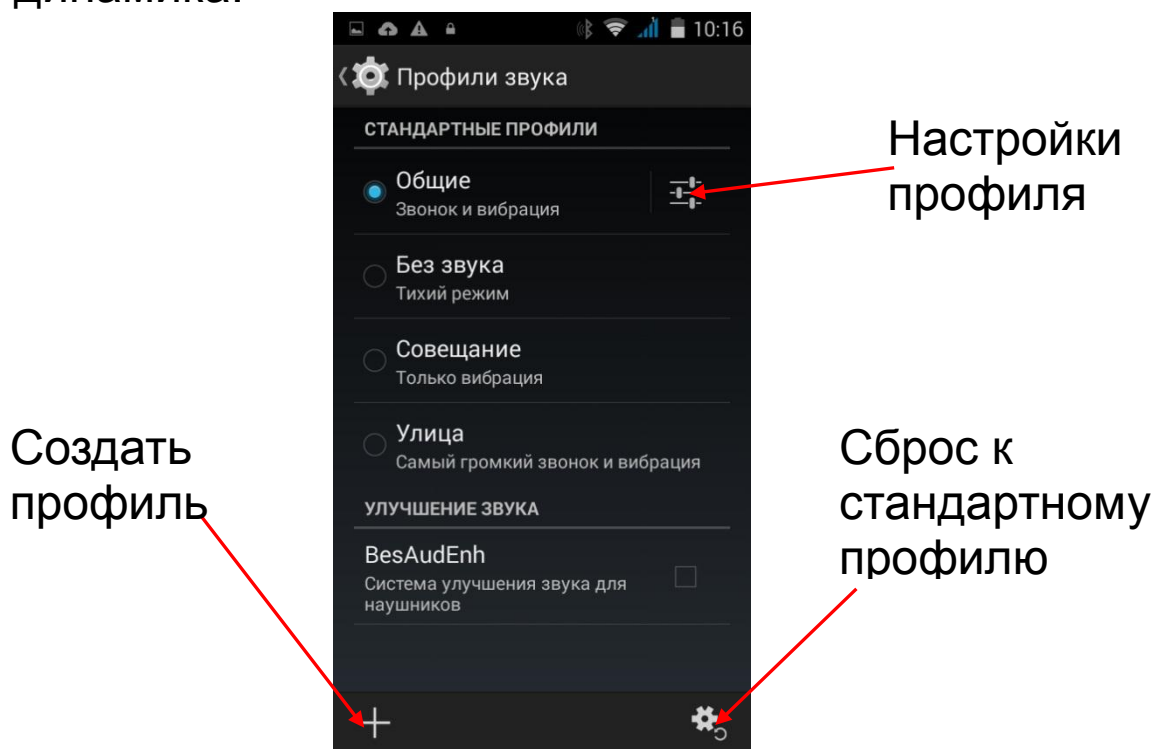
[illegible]

10:16

Профили звука

СТАНДАРТНЫЕ ПРОФИЛИ

Настройки профиля

Общие
Звонок и вибрация

Без звука
Тихий режим

Совещание
Только вибрация

Улица
Самый громкий звонок и вибрация

УЛУЧШЕНИЕ ЗВУКА

BesAudEnh
Система улучшения звука для наушников

Создать профиль

Сброс к стандартному профилю

+